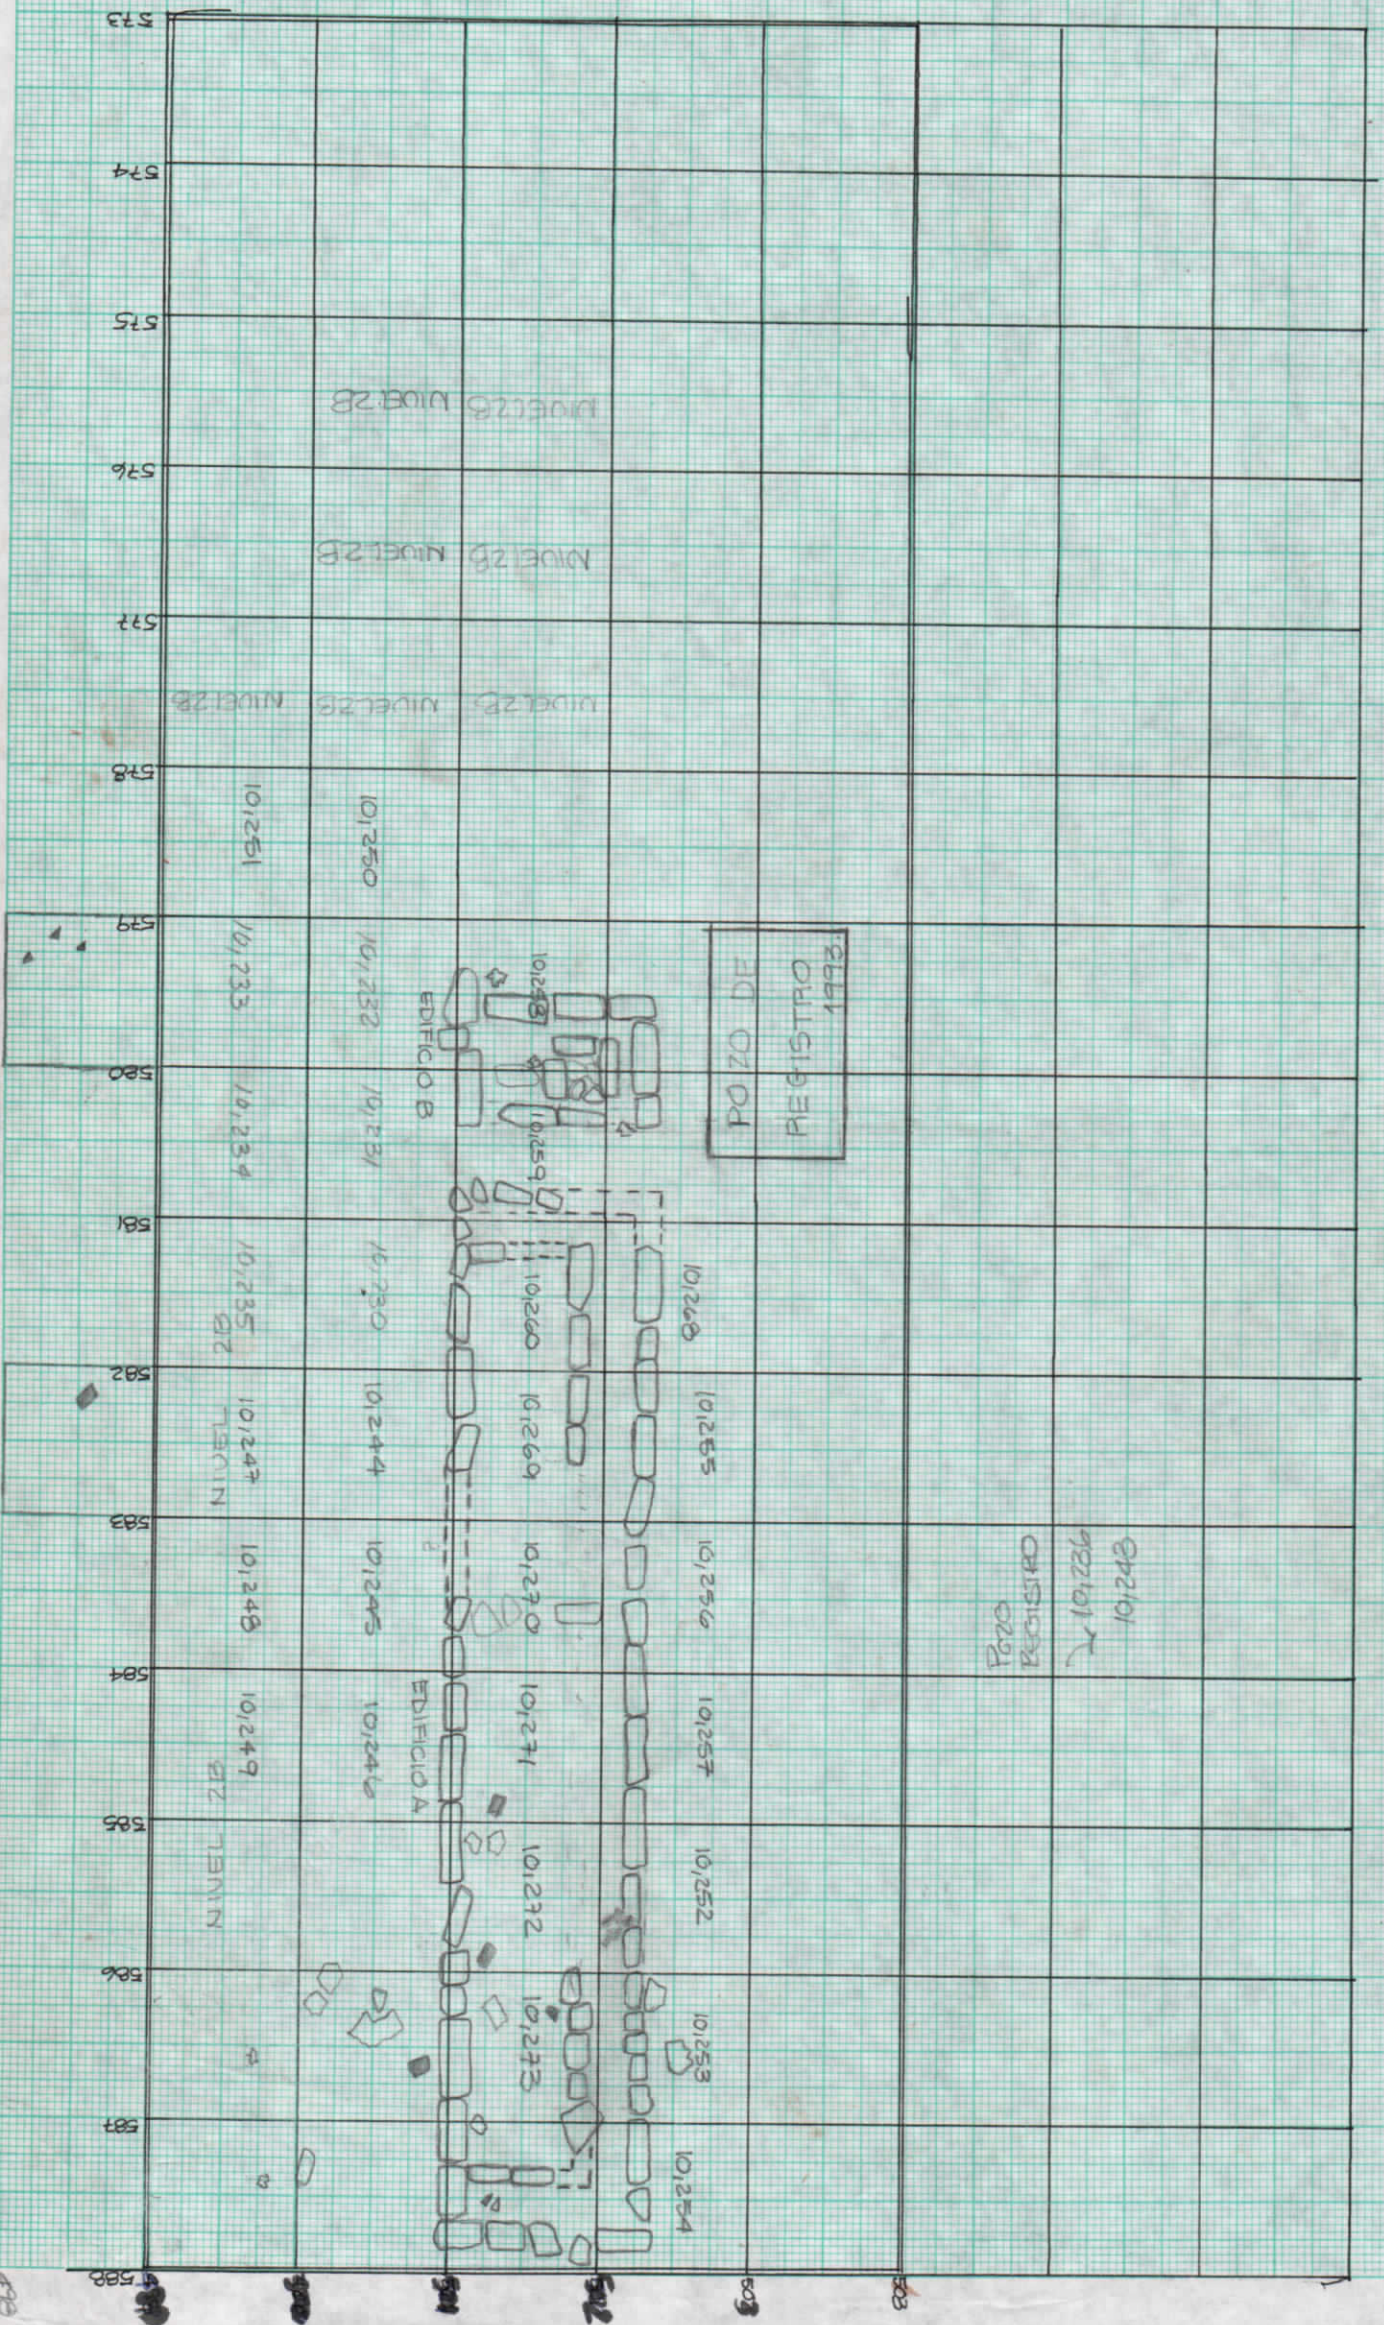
573
574
575
576
577
578
579
580
581
582
583
584
585
586
587
588

NIVEL 2B NIVEL 2B
NIVEL 2B NIVEL 2B
NIVEL 2B NIVEL 2B NIVEL 2B

10/251
10/250
10/233
10/232
10/234
10/231
10/235
10/230
10/247
10/244
10/248
10/245
10/249
10/246

NIVEL 2B
NIVEL 2B

EDIFICIO B
EDIFICIO A

10/258
10/259
10/260
10/269
10/270
10/271
10/272
10/273

10/268
10/255
10/256
10/257
10/252
10/253
10/254

POZO DE REGISTRO 1993

Pozo Registro
10/236
10/243

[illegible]
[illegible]
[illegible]
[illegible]
503
503